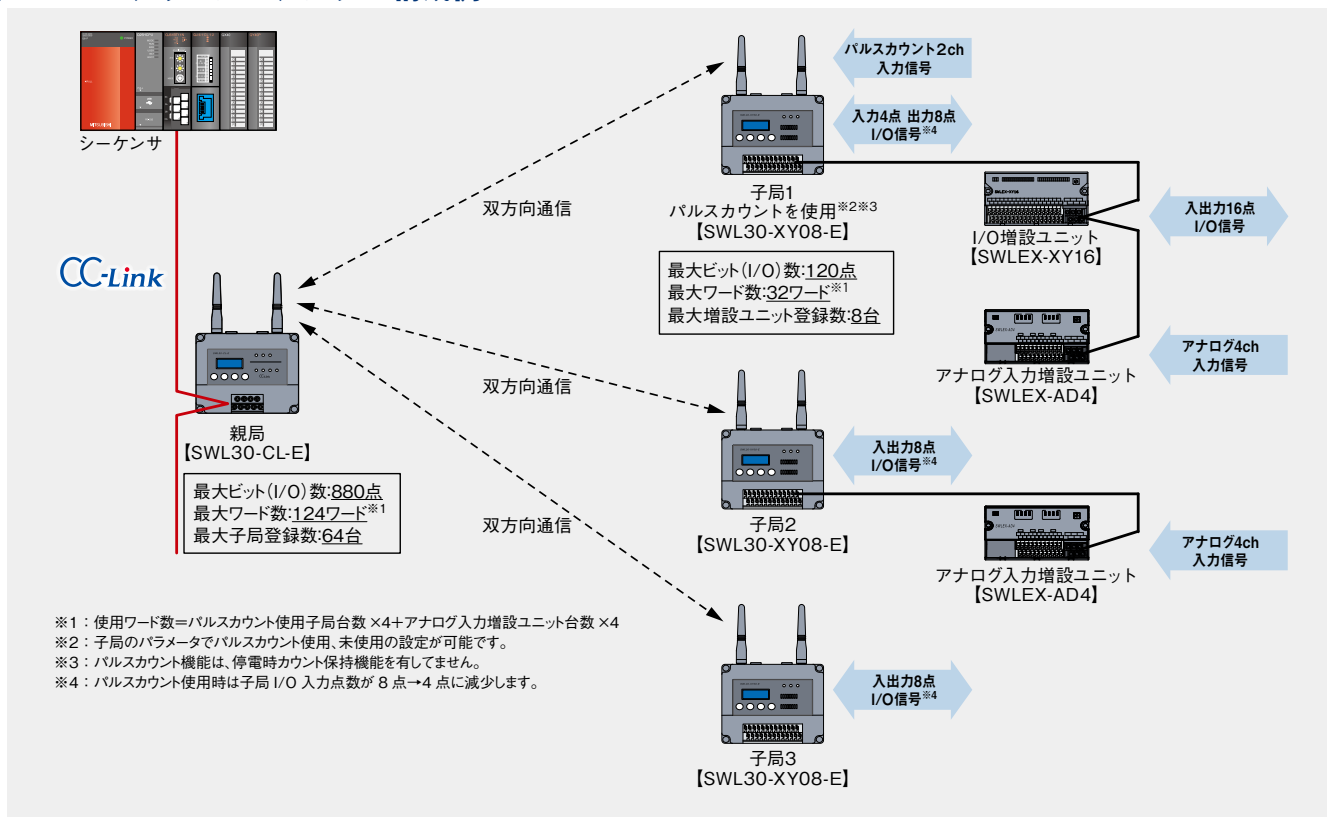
シーケンサ

CC-Link

親局
【SWL30-CL-E】

最大ビット(I/O)数:880点
最大ワード数:124ワード※1
最大子局登録数:64台

双方向通信

双方向通信

双方向通信

パルスカウント2ch
入力信号

入力4点 出力8点
I/O信号※4

子局1
パルスカウントを使用※2※3
【SWL30-XY08-E】

最大ビット(I/O)数:120点
最大ワード数:32ワード※1
最大増設ユニット登録数:8台

入出力16点
I/O信号

I/O増設ユニット
【SWLEX-XY16】

アナログ4ch
入力信号

アナログ入力増設ユニット
【SWLEX-AD4】

入出力8点
I/O信号※4

子局2
【SWL30-XY08-E】

アナログ4ch
入力信号

アナログ入力増設ユニット
【SWLEX-AD4】

入出力8点
I/O信号※4

子局3
【SWL30-XY08-E】

※1：使用ワード数=パルスカウント使用子局台数 ×4+アナログ入力増設ユニット台数 ×4
※2：子局のパラメータでパルスカウント使用、未使用の設定が可能です。
※3：パルスカウント機能は、停電時カウント保持機能を有してません。
※4：パルスカウント使用時は子局 I/O 入力点数が 8 点→4 点に減少します。